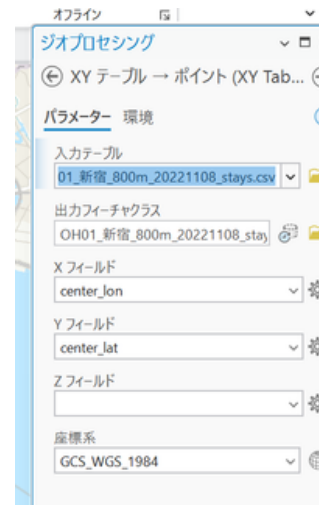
オフライン

ジオプロセシング

XY テーブル → ポイント (XY Tab...

パラメーター 環境

入力テーブル
01_新宿_800m_20221108_stays.csv

出力フィーチャクラス
OH01_新宿_800m_20221108_stay

X フィールド
center_lon

Y フィールド
center_lat

Z フィールド

座標系
GCS_WGS_1984